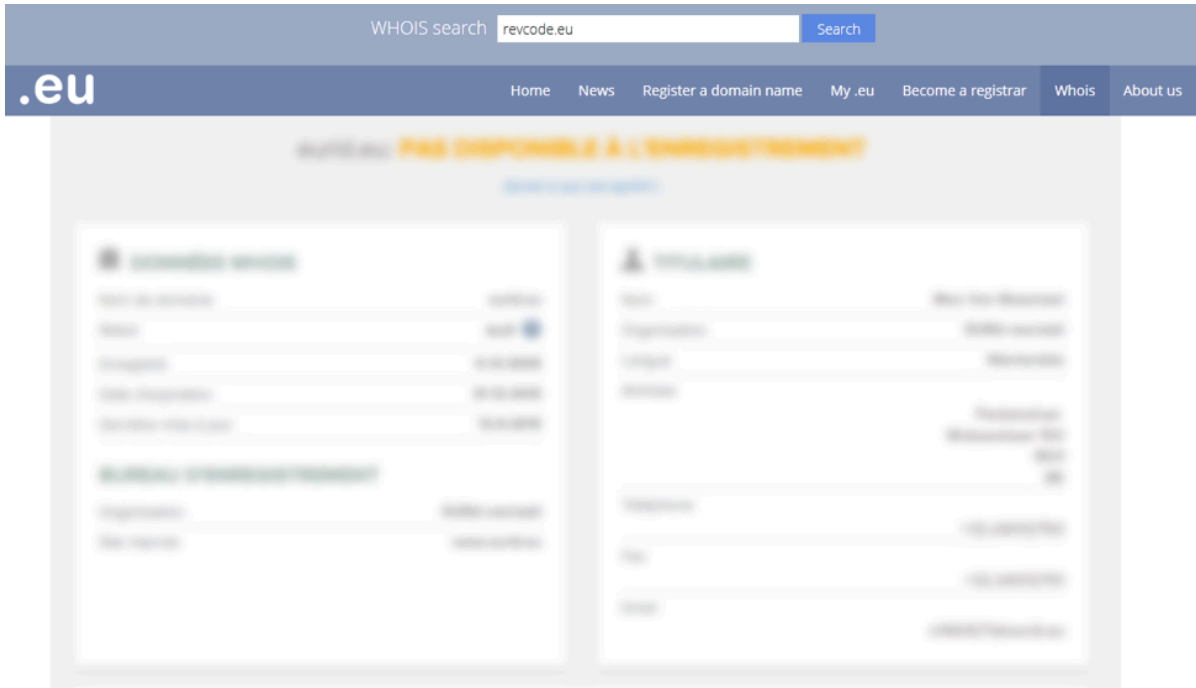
WHOIS search revcode.eu Search

.eu

Home News Register a domain name My .eu Become a registrar Whois About us

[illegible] PAS DISPONIBLE À L'ENREGISTREMENT

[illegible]

DONNÉES WHOIS

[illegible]

BUREAU D'ENREGISTREMENT

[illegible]

TITULAIRE

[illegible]